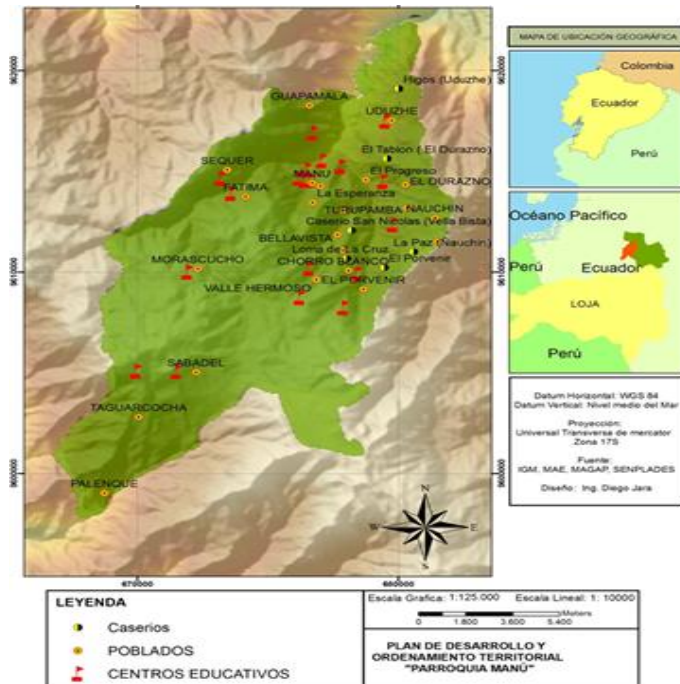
MAPA DE UBICACIÓN GEOGRÁFICA

Colombia
Ecuador
Perú

Océano Pacífico
Perú
Ecuador
LOJA
Perú

9620000
9610000
9600000
670000
680000

Higos (Uduzhe)
GUAPAMALA
UDUZHE
SEQUER
El Tablon (El Durazno)
MANU
El Progreso
FATIMA
EL DURAZNO
La Esperanza
TURUPAMBA
NAUCHIN
Caserio San Nicolas (Vella Bista)
BELLAVISTA
La Paz (Nauchin)
Loma de La Cruz
MORASCUCHO
CHORRO BLANCO
El Porvenir
EL PORVENIR
VALLE HERMOSO
SABADEL
TAGUARCOCHA
PALENQUE

N
S
E
W

Datum Horizontal: WGS 84
Datum Vertical: Nivel medio del Mar

Proyeccion:
Universal Transversa de mercator
Zona 17S

Fuente:
IGM, MAE, MAGAP, SENPLADES

Diseño: Ing. Diego Jara

LEYENDA
Caserios
POBLADOS
CENTROS EDUCATIVOS

Escala Grafica: 1:125.000 Escala Lineal: 1: 10000
Meters
0 1.800 3.600 5.400

PLAN DE DESARROLLO Y ORDENAMIENTO TERRITORIAL "PARROQUIA MANÚ"